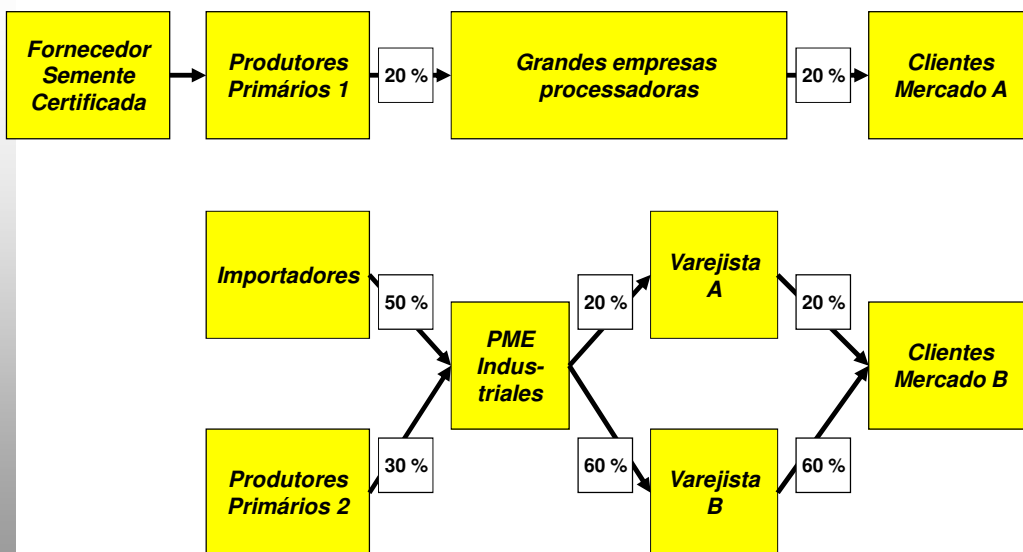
Fornecedor Semente Certificada

Produtores Primários 1

20 %

Grandes empresas processadoras

20 %

Clientes Mercado A

Importadores

50 %

Produtores Primários 2

30 %

PME Industriales

20 %

60 %

Varejista A

Varejista B

20 %

60 %

Clientes Mercado B